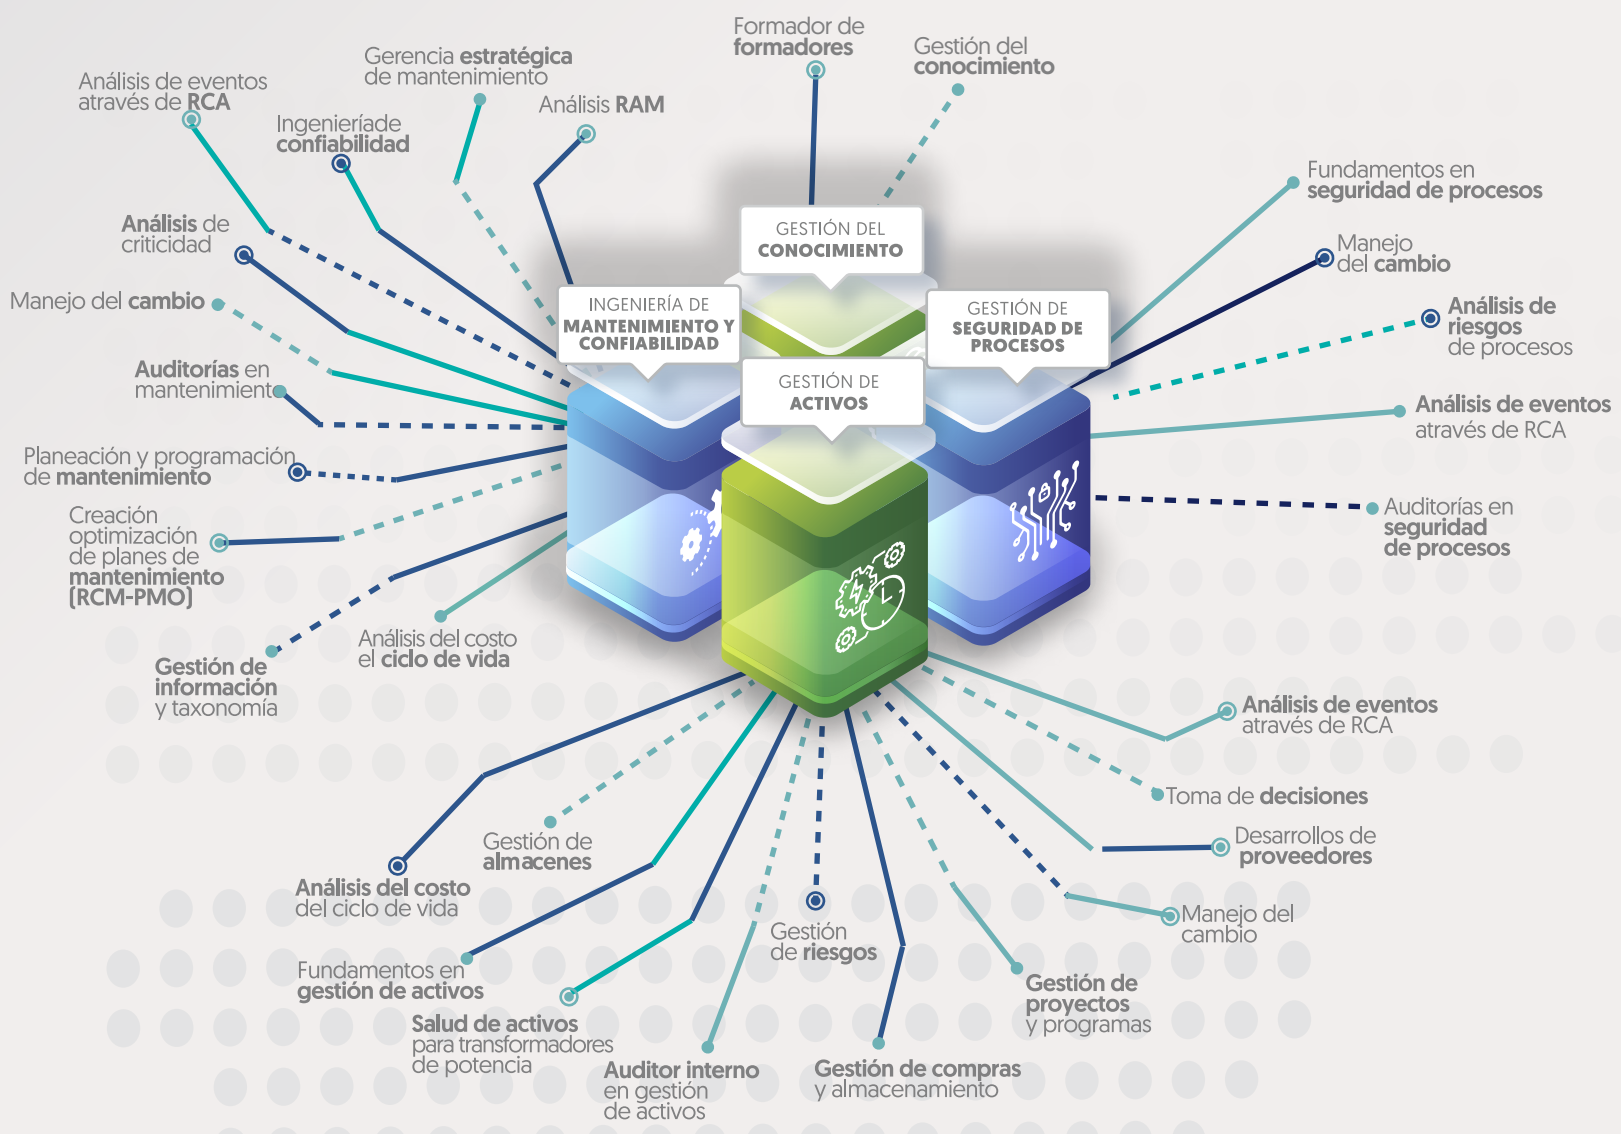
Formador de formadores

Gestión del conocimiento

Gerencia estratégica de mantenimiento

Análisis RAM

Análisis de eventos através de RCA

Ingenieríade confiabilidad

Análisis de criticidad

Manejo del cambio

Auditorías en mantenimiento

Planeación y programación de mantenimiento

Creación optimización de planes de mantenimiento (RCM-PMO)

Gestión de información y taxonomía

Análisis del costo el ciclo de vida

GESTIÓN DEL CONOCIMIENTO

INGENIERÍA DE MANTENIMIENTO Y CONFIABILIDAD

GESTIÓN DE SEGURIDAD DE PROCESOS

GESTIÓN DE ACTIVOS

Fundamentos en seguridad de procesos

Manejo del cambio

Análisis de riesgos de procesos

Análisis de eventos através de RCA

Auditorías en seguridad de procesos

Análisis de eventos através de RCA

Toma de decisiones

Desarrollos de proveedores

Manejo del cambio

Gestión de proyectos y programas

Gestión de compras y almacenamiento

Gestión de riesgos

Auditor interno en gestión de activos

Salud de activos para transformadores de potencia

Fundamentos en gestión de activos

Análisis del costo del ciclo de vida

Gestión de almacenes